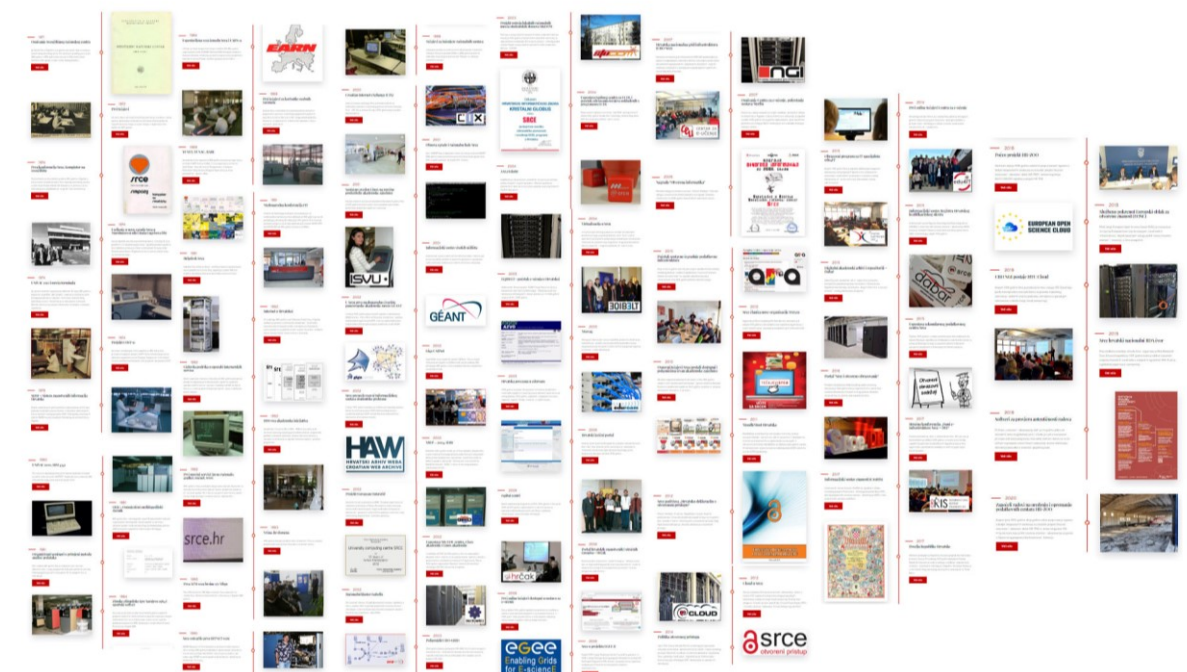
EARN

srce

CIX

SRCE

ISVU

GÉANT

HAW
HRVATSKI ARHIV WEBA
CROATIAN WEB ARCHIVE

srce.hr

EGEE
Enabling Grids for E-sciencE

NGI

dabar

EUROPEAN OPEN SCIENCE CLOUD

CLOUD

KIS

srce
otvoreni pristup

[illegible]